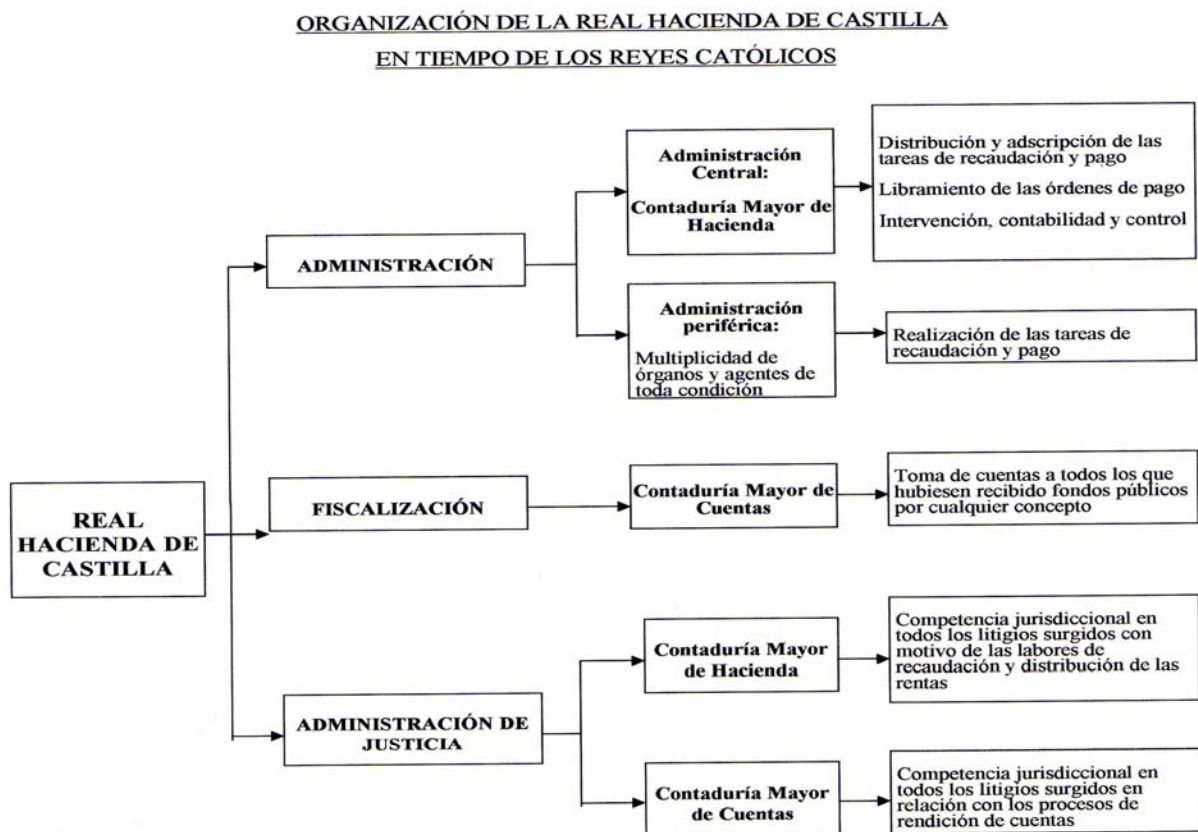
ORGANIZACIÓN DE LA REAL HACIENDA DE CASTILLA
EN TIEMPO DE LOS REYES CATÓLICOS

REAL HACIENDA DE CASTILLA

ADMINISTRACIÓN

Administración Central:
Contaduría Mayor de Hacienda

Distribución y adscripción de las tareas de recaudación y pago
Libramiento de las órdenes de pago
Intervención, contabilidad y control

Administración periférica:
Multiplicidad de órganos y agentes de toda condición

Realización de las tareas de recaudación y pago

FISCALIZACIÓN

Contaduría Mayor de Cuentas

Toma de cuentas a todos los que hubiesen recibido fondos públicos por cualquier concepto

ADMINISTRACIÓN DE JUSTICIA

Contaduría Mayor de Hacienda

Competencia jurisdiccional en todos los litigios surgidos con motivo de las labores de recaudación y distribución de las rentas

Contaduría Mayor de Cuentas

Competencia jurisdiccional en todos los litigios surgidos en relación con los procesos de rendición de cuentas